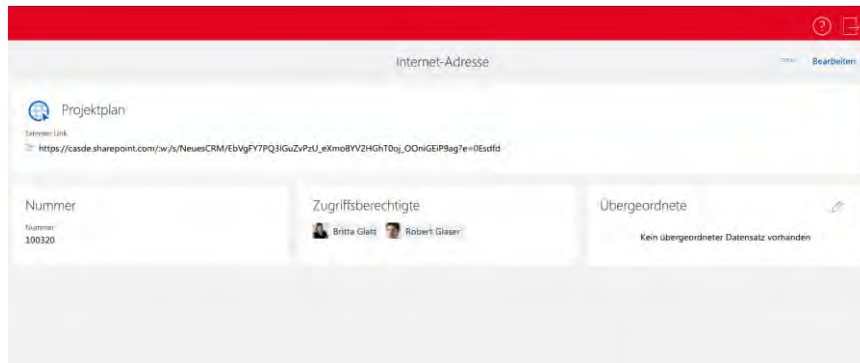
?

Internet-Adresse

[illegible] Bearbeiten

Projektplan

Externer Link

https://casde.sharepoint.com/:w:/s/NeuesCRM/EbVgFY7PQ3lGuZvPzU_eXmo8YV2HGhT0oj_OOniGEiP9ag?e=0Esdfd

Nummer

Nummer

100320

Zugriffsberechtigte

Britta Glatt Robert Glaser

Übergeordnete

Kein übergeordneter Datensatz vorhanden